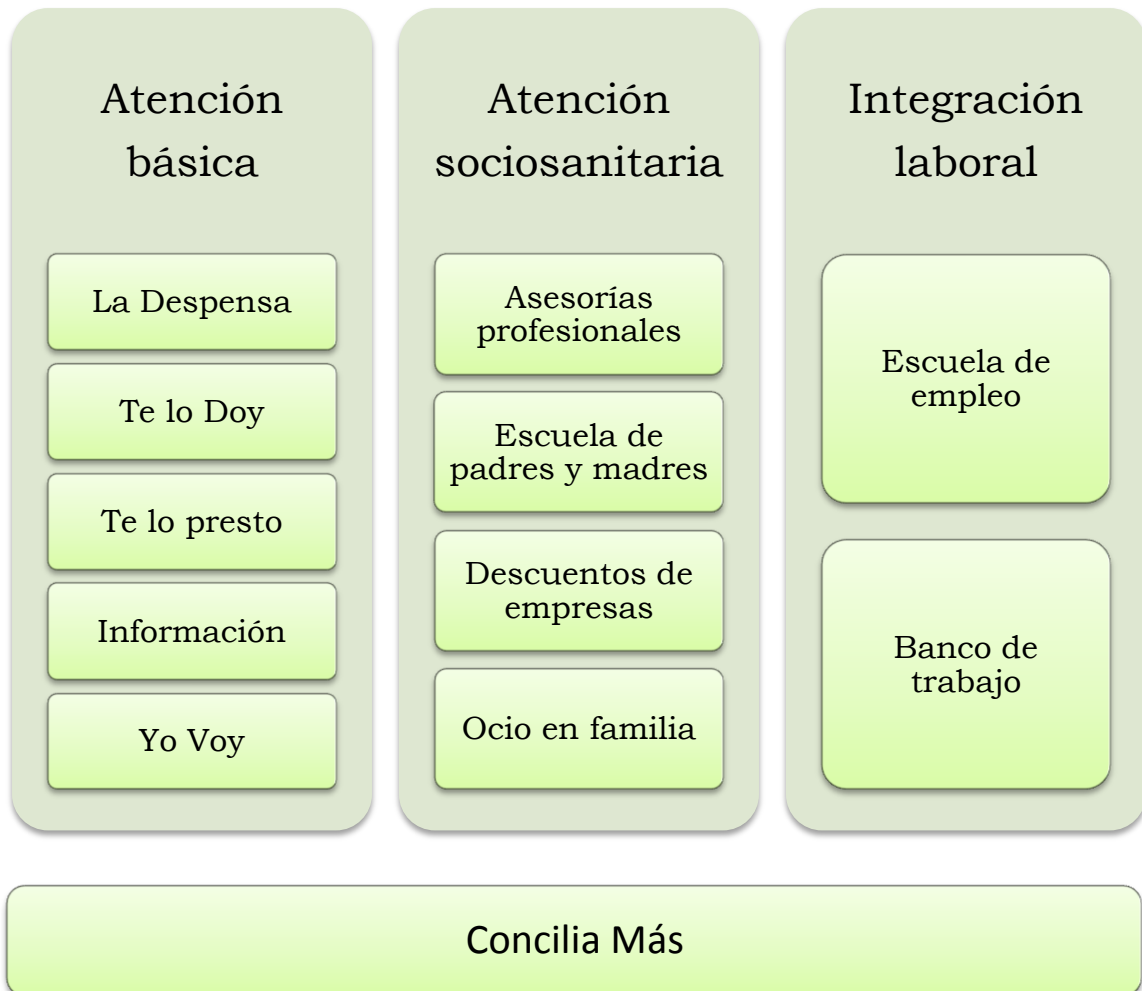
Atención básica

La Despensa

Te lo Doy

Te lo presto

Información

Yo Voy

Atención sociosanitaria

Asesorías profesionales

Escuela de padres y madres

Descuentos de empresas

Ocio en familia

Integración laboral

Escuela de empleo

Banco de trabajo

Concilia Más